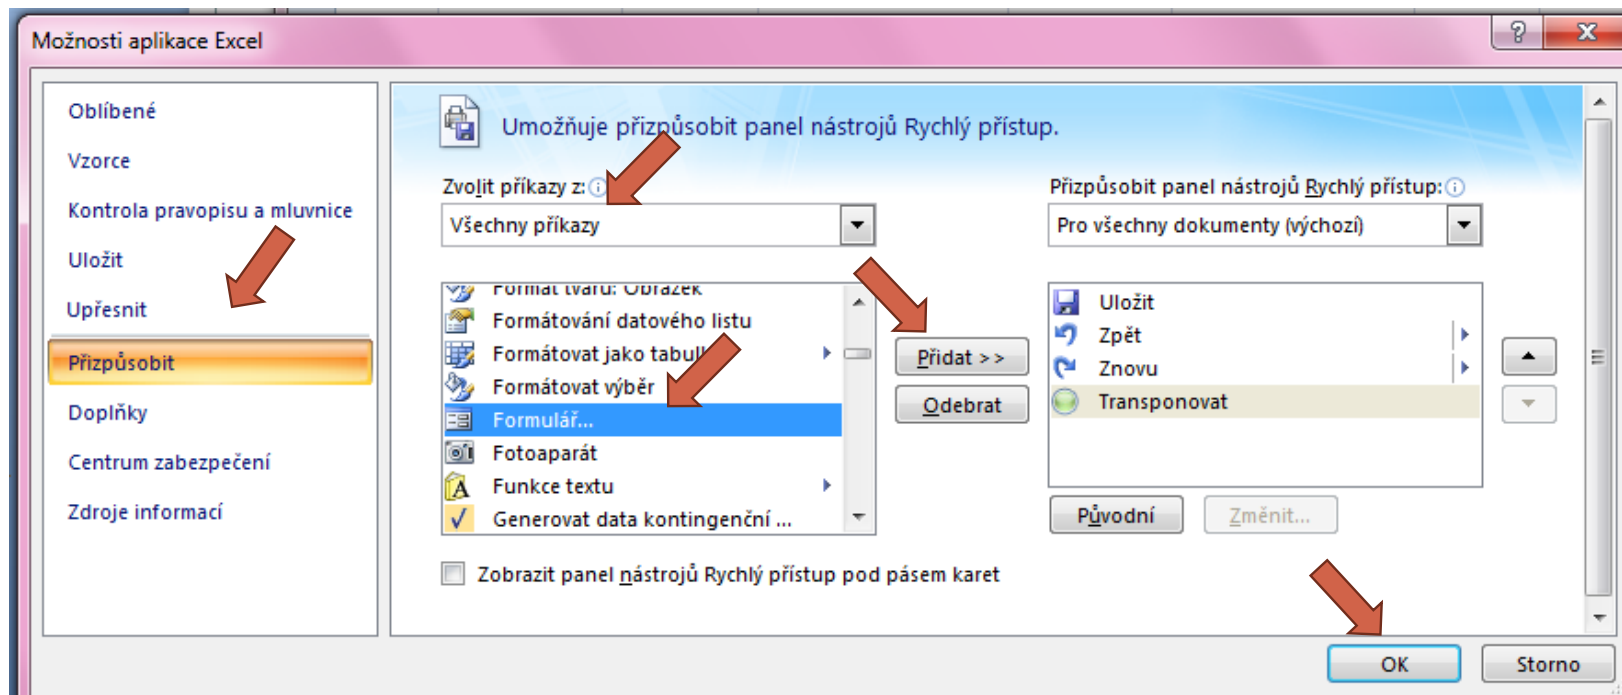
Možnosti aplikace Excel

?
X

Oblíbené
Vzorce
Kontrola pravopisu a mluvnice
Uložit
Upřesnit
Přizpůsobit
Doplňky
Centrum zabezpečení
Zdroje informací

Umožňuje přizpůsobit panel nástrojů Rychlý přístup.

Zvolit příkazy z:
Všechny příkazy

Přizpůsobit panel nástrojů Rychlý přístup:
Pro všechny dokumenty (výchozí)

Formát tvaru: Obrázek
Formátování datového listu
Formátovat jako tabul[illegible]
Formátovat výběr
Formulář...
Fotoaparát
Funkce textu
Generovat data kontingenční ...

Přidat >>
Odebrat

Uložit
Zpět
Znovu
Transponovat

Původní
Změnit...

Zobrazit panel nástrojů Rychlý přístup pod pásem karet

OK
Storno